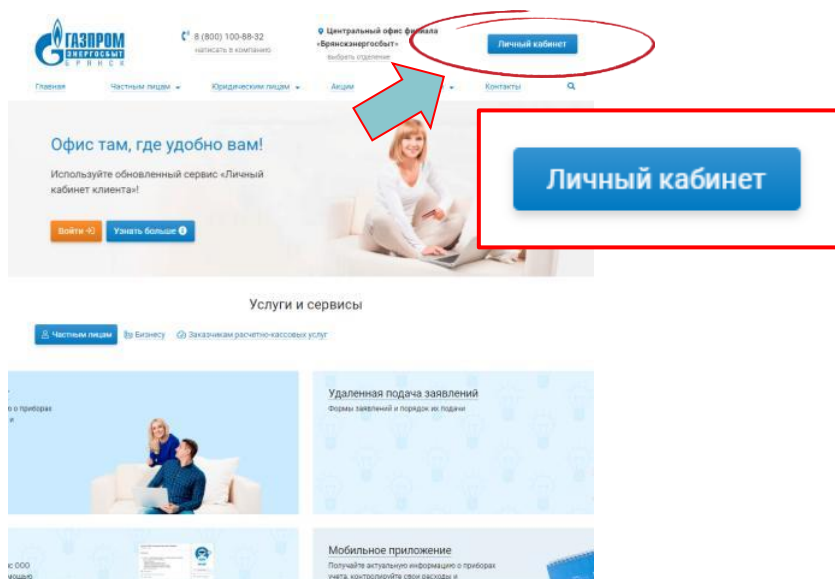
ГАЗПРОМ ЭНЕРГОСБЫТ БРЯНСК

8 (800) 100-88-32
написать в компанию

Центральный офис филиала «Брянскэнергосбыт»
выбрать отделение

Личный кабинет

Главная Частным лицам Юридическим лицам Акции Контакты

Личный кабинет

Офис там, где удобно вам!

Используйте обновленный сервис «Личный кабинет клиента»!

Войти Узнать больше

Услуги и сервисы

Частным лицам Бизнесу Заказчикам расчетно-кассовых услуг

о приборах

Удаленная подача заявлений
Формы заявлений и порядок их подачи

с ООО
мощью

Мобильное приложение
Получайте актуальную информацию о приборах учета, контролируйте свои расходы и